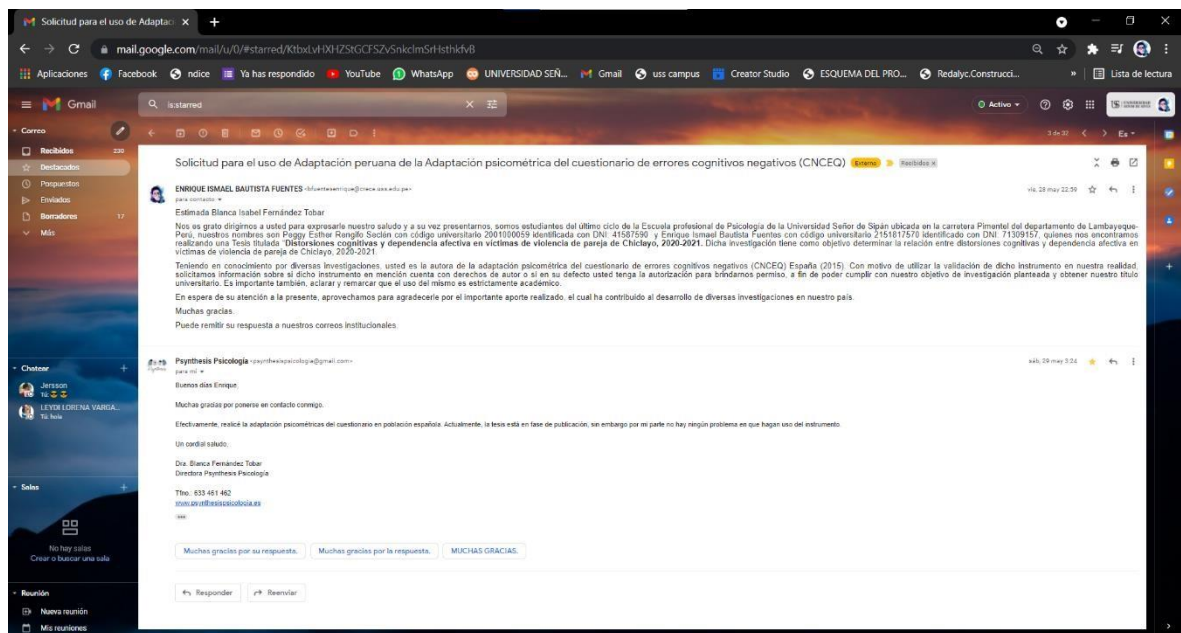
Solicitud para el uso de Adaptac ×

mail.google.com/mail/u/0/#starred/KtbxLvHXHZStGCFSZvSnkclmSrHsthkfvB

Aplicaciones Facebook ndice Ya has respondido YouTube WhatsApp UNIVERSIDAD SEÑ... Gmail uss campus Creator Studio ESQUEMA DEL PRO... Redalyc.Construcci... Lista de lectura

Gmail is:starred Activo

Correo
Recibidos 230
Destacados
Pospuestos
Enviados
Borradores 17
Más

3 de 32 Es

Solicitud para el uso de Adaptación peruana de la Adaptación psicométrica del cuestionario de errores cognitivos negativos (CNCEQ) Externo Recibidos ×

ENRIQUE ISMAEL BAUTISTA FUENTES <bfuentesenrique@crece.uss.edu.pe> vie, 28 may 22:59
para contacto

Estimada Blanca Isabel Fernández Tobar

Nos es grato dirigimos a usted para expresarle nuestro saludo y a su vez presentarnos, somos estudiantes del último ciclo de la Escuela profesional de Psicología de la Universidad Señor de Sipán ubicada en la carretera Pimentel del departamento de Lambayeque-Perú, nuestros nombres son Peggy Esther Rengifo Seclén con código universitario 2001000059 identificada con DNI: 41587590 y Enrique Ismael Bautista Fuentes con código universitario 2151817570 identificado con DNI: 71309157, quienes nos encontramos realizando una Tesis titulada "Distorsiones cognitivas y dependencia afectiva en víctimas de violencia de pareja de Chiclayo, 2020-2021. Dicha investigación tiene como objetivo determinar la relación entre distorsiones cognitivas y dependencia afectiva en víctimas de violencia de pareja de Chiclayo, 2020-2021.

Teniendo en conocimiento por diversas investigaciones, usted es la autora de la adaptación psicométrica del cuestionario de errores cognitivos negativos (CNCEQ) España (2015). Con motivo de utilizar la validación de dicho instrumento en nuestra realidad, solicitamos información sobre si dicho instrumento en mención cuenta con derechos de autor o si en su defecto usted tenga la autorización para brindarnos permiso, a fin de poder cumplir con nuestro objetivo de investigación planteada y obtener nuestro título universitario. Es importante también, aclarar y remarcar que el uso del mismo es estrictamente académico.

En espera de su atención a la presente, aprovechamos para agradecerle por el importante aporte realizado, el cual ha contribuido al desarrollo de diversas investigaciones en nuestro país.

Muchas gracias.

Puede remitir su respuesta a nuestros correos institucionales.

Chatear
Jersson
LEYDI LORENA VARGA...
Tú: hola

Psynthesis Psicología <psynthesispsicologia@gmail.com> sáb, 29 may 3:24
para mí

Buenos días Enrique.

Muchas gracias por ponerse en contacto conmigo.

Efectivamente, realicé la adaptación psicométricas del cuestionario en población española. Actualmente, la tesis está en fase de publicación, sin embargo por mi parte no hay ningún problema en que hagan uso del instrumento.

Un cordial saludo,

Dra. Blanca Fernández Tobar
Directora Psynthesis Psicología

Tfno.: 633 461 462
www.psynthesispsicologia.es

Salas
No hay salas
Crear o buscar una sala

Muchas gracias por su respuesta. Muchas gracias por la respuesta. MUCHAS GRACIAS.

Reunión
Nueva reunión
Mis reuniones

Responder Reenviar